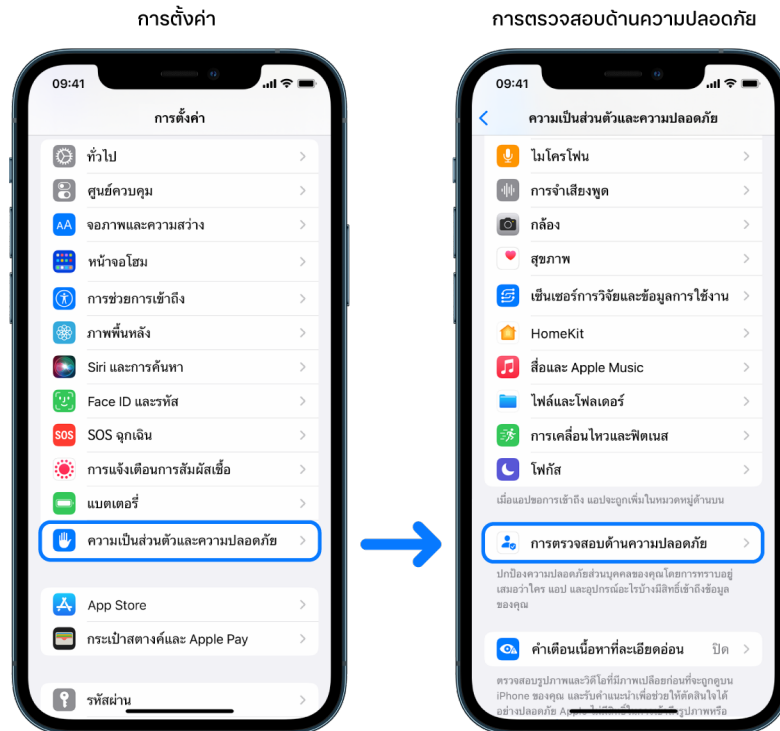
การตั้งค่า

09:41

การตั้งค่า

ทั่วไป

ศูนย์ควบคุม

จอภาพและความสว่าง

หน้าจอโฮม

การช่วยการเข้าถึง

ภาพพื้นหลัง

Siri และการค้นหา

Face ID และรหัส

SOS ฉุกเฉิน

การแจ้งเตือนการสัมผัสเชื้อ

แบตเตอรี่

ความเป็นส่วนตัวและความปลอดภัย

App Store

กระเป๋าสตางค์และ Apple Pay

รหัสผ่าน

การตรวจสอบด้านความปลอดภัย

09:41

ความเป็นส่วนตัวและความปลอดภัย

ไมโครโฟน

การจำเสียงพูด

กล้อง

สุขภาพ

เซ็นเซอร์การวิจัยและข้อมูลการใช้งาน

HomeKit

สื่อและ Apple Music

ไฟล์และโฟลเดอร์

การเคลื่อนไหวและฟิตเนส

โฟกัส

เมื่อแอปขอการเข้าถึง แอปจะถูกเพิ่มในหมวดหมู่ด้านบน

การตรวจสอบด้านความปลอดภัย

ปกป้องความปลอดภัยส่วนบุคคลของคุณโดยการทราบอยู่เสมอว่าใคร แอป และอุปกรณ์อะไรบ้างมีสิทธิ์เข้าถึงข้อมูลของคุณ

คำเตือนเนื้อหาที่ละเอียดอ่อน ปิด

ตรวจสอบรูปภาพและวิดีโอที่มีภาพเปลือยก่อนที่จะถูกดูบน iPhone ของคุณ และรับคำแนะนำเพื่อช่วยให้ตัดสินใจได้อย่างปลอดภัย Apple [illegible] รูปภาพหรือ